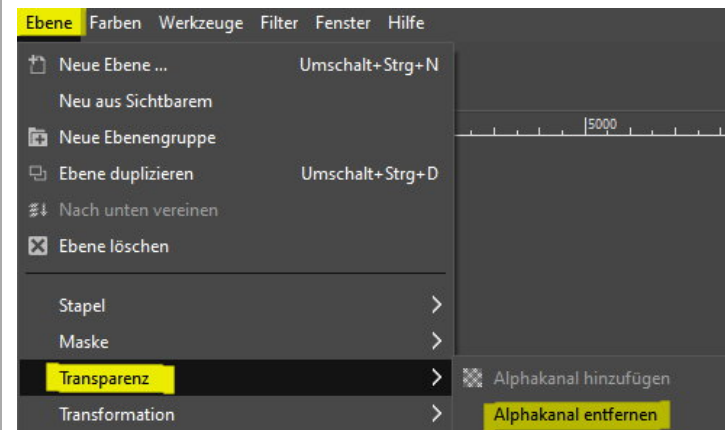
Ebene Farben Werkzeuge Filter Fenster Hilfe

Neue Ebene ... Umschalt+Strg+N
Neu aus Sichtbarem
Neue Ebenengruppe
Ebene duplizieren Umschalt+Strg+D
Nach unten vereinen
Ebene löschen

Stapel
Maske
Transparenz
Transformation

Alphakanal hinzufügen
Alphakanal entfernen

5000